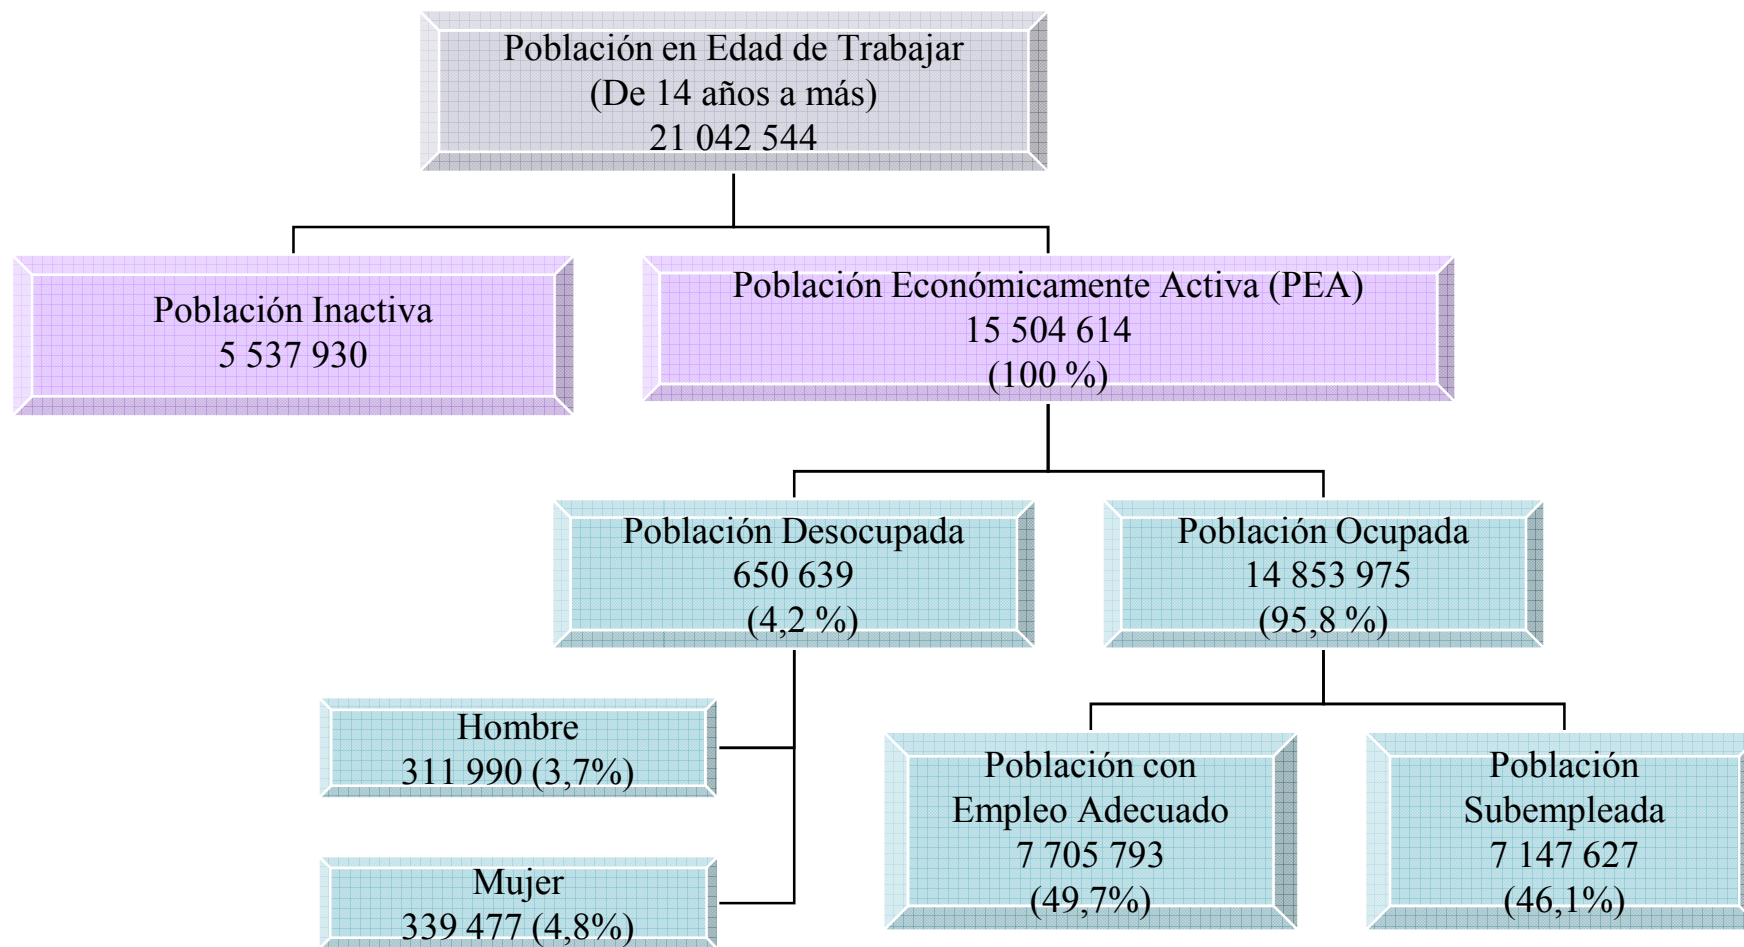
Población en Edad de Trabajar
(De 14 años a más)
21 042 544

Población Inactiva
5 537 930

Población Económicamente Activa (PEA)
15 504 614
(100 %)

Población Desocupada
650 639
(4,2 %)

Población Ocupada
14 853 975
(95,8 %)

Hombre
311 990 (3,7%)

Mujer
339 477 (4,8%)

Población con Empleo Adecuado
7 705 793
(49,7%)

Población Subempleada
7 147 627
(46,1%)